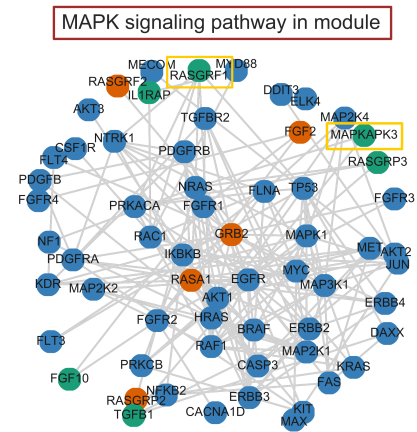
MAPK signaling pathway in module

MECOM
RASGRF1
MYD88
RASGRF2
IL1RAP
DDIT3
AKT3
ELK4
TGFBR2
MAP2K4
NTRK1
FGF2
MAPKAPK3
CSF1R
RASGRP3
FLT4
PDGFRB
PDGFB
FGFR4
NRAS
FLNA
TP53
FGFR3
PRKACA
FGFR1
NF1
RAC1
GRB2
MAPK1
PDGFRA
IKBKB
MET
AKT2
JUN
KDR
MAP2K2
RASA1
EGFR
MYC
AKT1
MAP3K1
ERBB4
FGFR2
HRAS
BRAF
ERBB2
DAXX
FLT3
RAF1
MAP2K1
CASP3
KRAS
PRKCB
FGF10
NFKB2
FAS
RASGRP2
ERBB3
TGFB1
KIT
CACNA1D
MAX